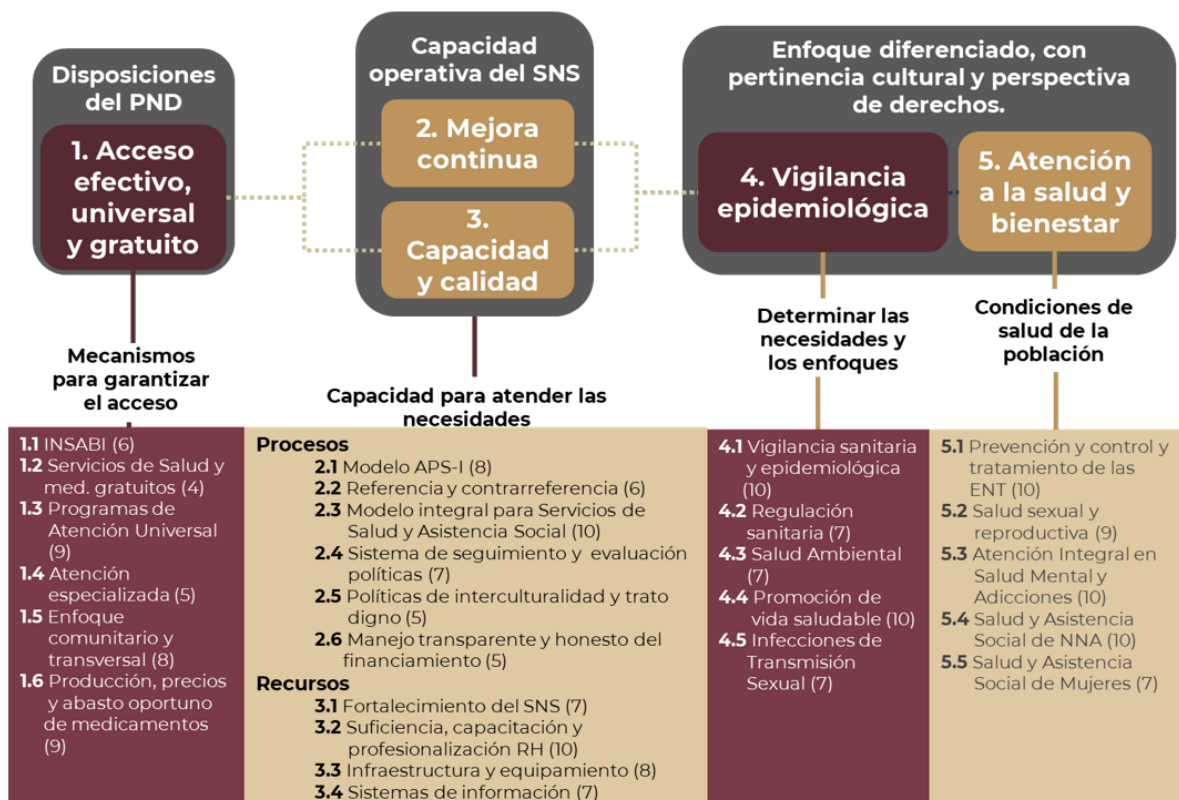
Disposiciones del PND

1. Acceso efectivo, universal y gratuito

Capacidad operativa del SNS

2. Mejora continua

3. Capacidad y calidad

Enfoque diferenciado, con pertinencia cultural y perspectiva de derechos.

4. Vigilancia epidemiológica

5. Atención a la salud y bienestar

Mecanismos para garantizar el acceso

Capacidad para atender las necesidades

Determinar las necesidades y los enfoques

Condiciones de salud de la población

**1.1** INSABI (6)
**1.2** Servicios de Salud y med. gratuitos (4)
**1.3** Programas de Atención Universal (9)
**1.4** Atención especializada (5)
**1.5** Enfoque comunitario y transversal (8)
**1.6** Producción, precios y abasto oportuno de medicamentos (9)

**Procesos**
**2.1** Modelo APS-I (8)
**2.2** Referencia y contrarreferencia (6)
**2.3** Modelo integral para Servicios de Salud y Asistencia Social (10)
**2.4** Sistema de seguimiento y evaluación políticas (7)
**2.5** Políticas de interculturalidad y trato digno (5)
**2.6** Manejo transparente y honesto del financiamiento (5)
**Recursos**
**3.1** Fortalecimiento del SNS (7)
**3.2** Suficiencia, capacitación y profesionalización RH (10)
**3.3** Infraestructura y equipamiento (8)
**3.4** Sistemas de información (7)

**4.1** Vigilancia sanitaria y epidemiológica (10)
**4.2** Regulación sanitaria (7)
**4.3** Salud Ambiental (7)
**4.4** Promoción de vida saludable (10)
**4.5** Infecciones de Transmisión Sexual (7)

**5.1** Prevención y control y tratamiento de las ENT (10)
**5.2** Salud sexual y reproductiva (9)
**5.3** Atención Integral en Salud Mental y Adicciones (10)
**5.4** Salud y Asistencia Social de NNA (10)
**5.5** Salud y Asistencia Social de Mujeres (7)